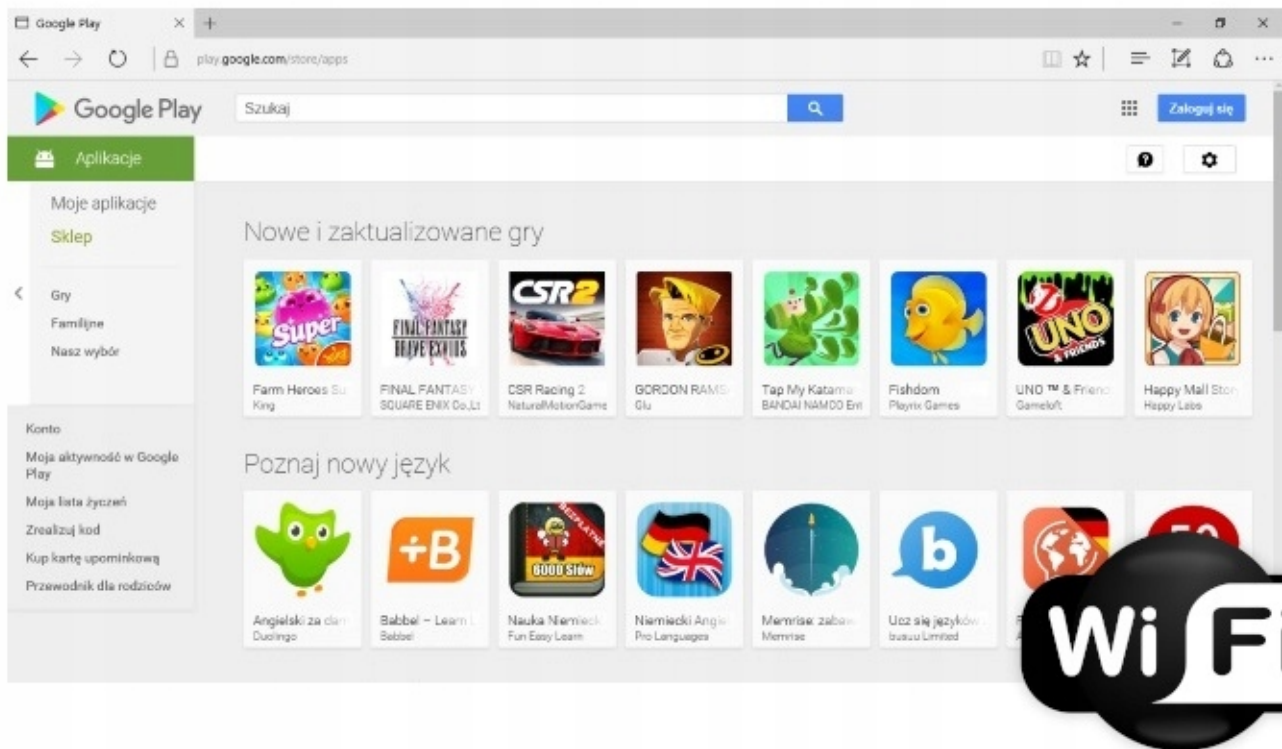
Google Play ×

play.google.com/store/apps

Google Play

Szukaj

Zaloguj się

Aplikacje

Moje aplikacje

Sklep

Gry

Familijne

Nasz wybór

Konto

Moja aktywność w Google Play

Moja lista życzeń

Zrealizuj kod

Kup kartę upominkową

Przewodnik dla rodziców

Nowe i zaktualizowane gry

Super

FINAL FANTASY BRAVE EXVIUS

CSR2

UNO & FRIENDS

Farm Heroes Su
King

FINAL FANTASY
SQUARE ENIX Co.,Lt

CSR Racing 2
NaturalMotionGame

GORDON RAMS
Glu

Tap My Katama
BANDAI NAMCO Ent

Fishdom
Playrix Games

UNO ™ & Friend
Gameloft

Happy Mall Stor
Happy Labs

Poznaj nowy język

+B

BEZPŁATNE

6000 Słów

b

Angielski za dar
Duolingo

Babbel – Learn
Babbel

Nauka Niemieck
Fun Easy Learn

Niemiecki Angie
Pro Languages

Memrise: zabaw
Memrise

Ucz się językó
busuu Limited

Wi Fi